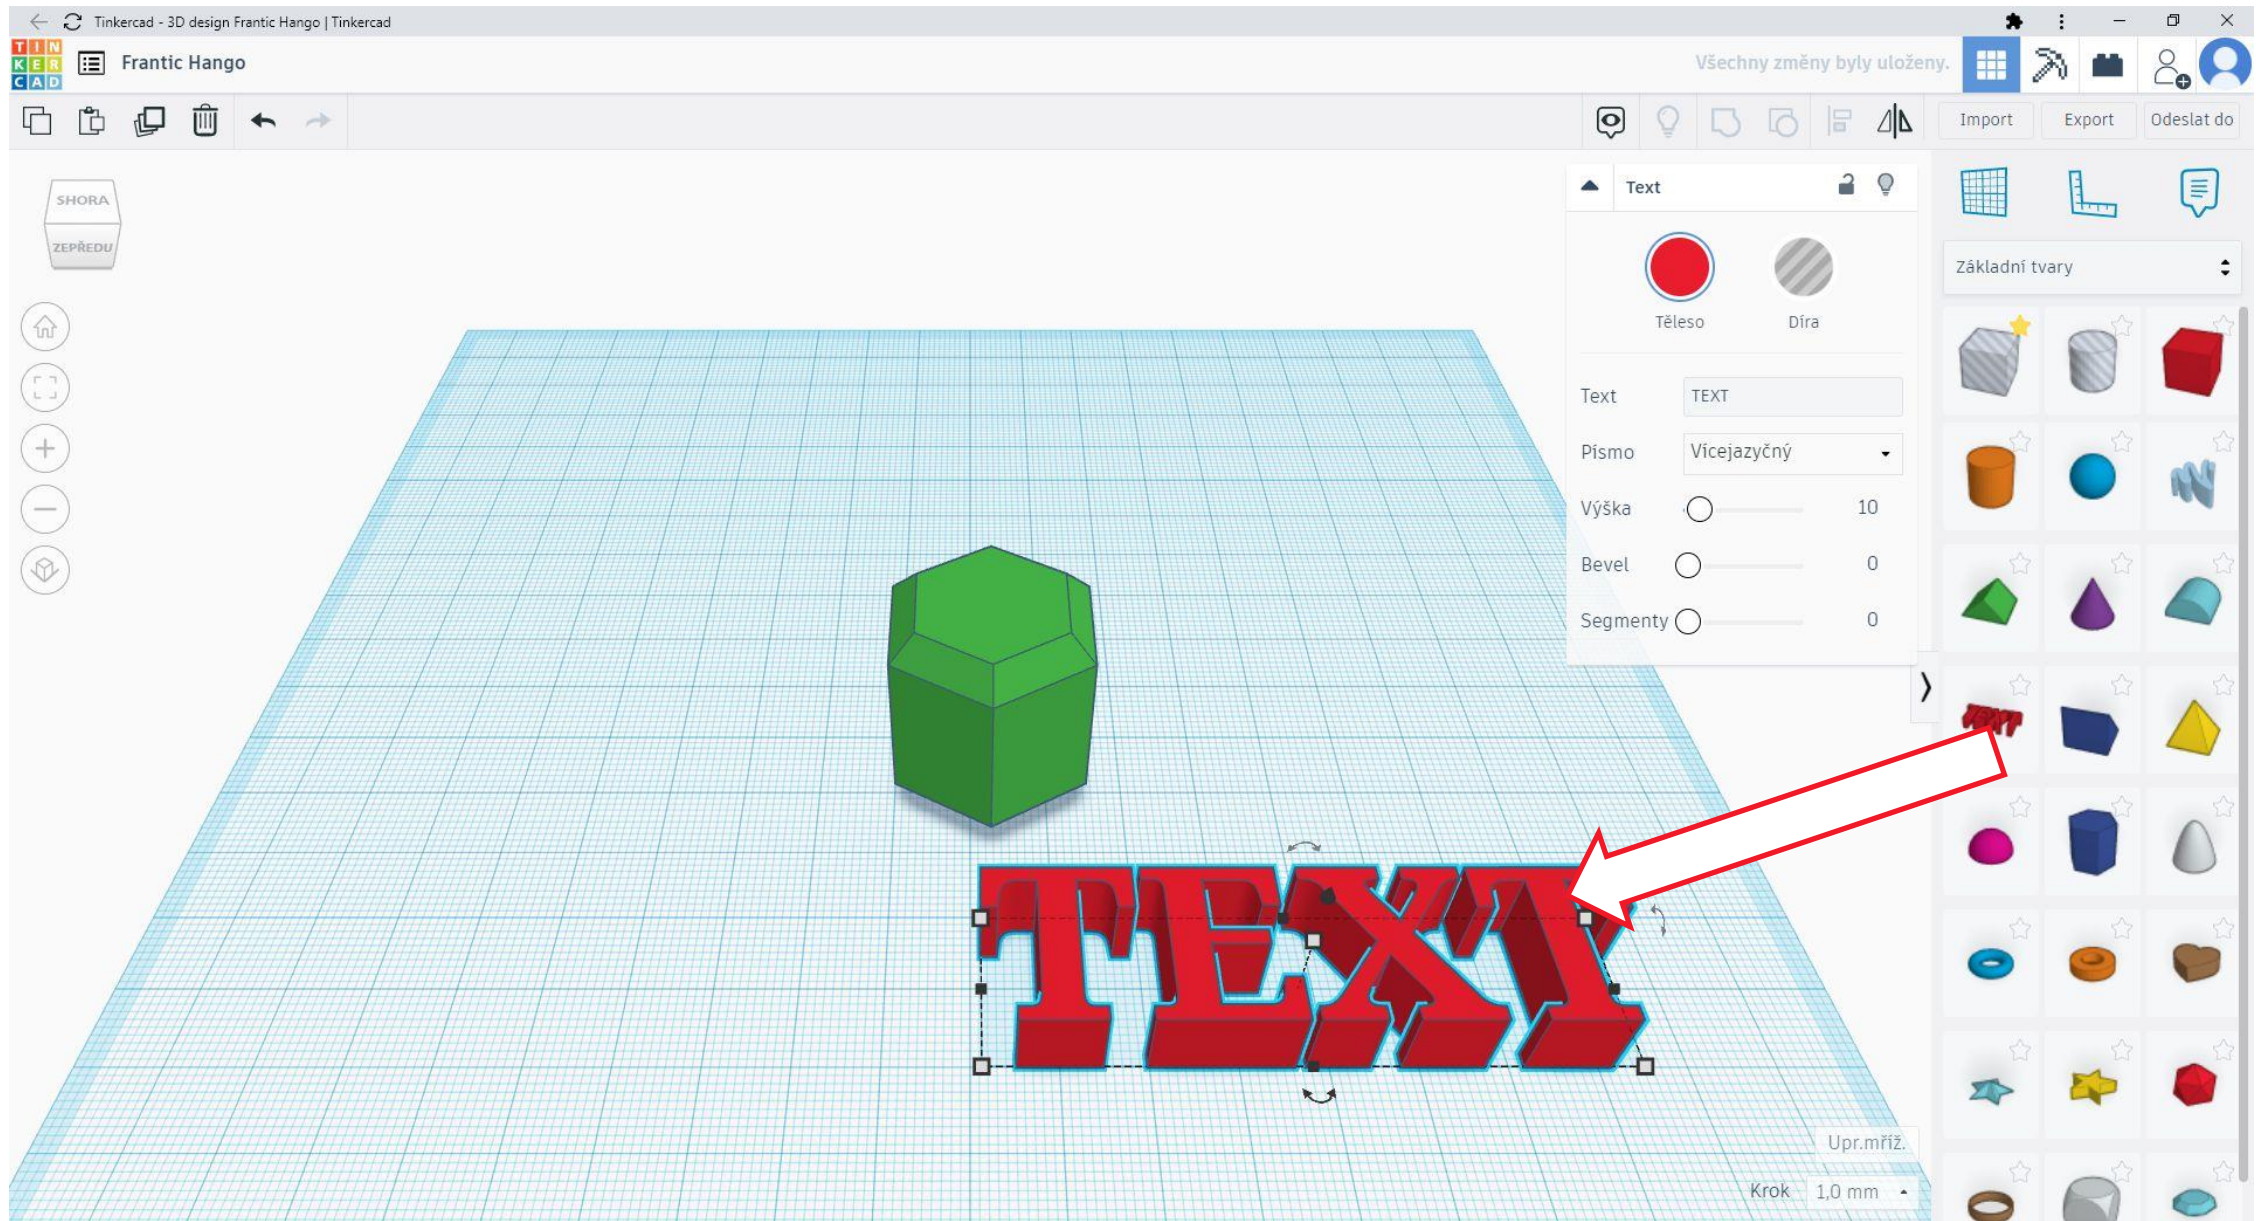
Tinkercad - 3D design Frantic Hango | Tinkercad

TIN KER CAD

Frantic Hango

Všechny změny byly uloženy.

Import Export Odeslat do

SHORA
ZEPŘEDU

Text

Těleso Díra

Text TEXT

Písmo Vícejazyčný

Výška 10

Bevel 0

Segmenty 0

Základní tvary

TEXT

Upr.mříž.

Krok 1,0 mm